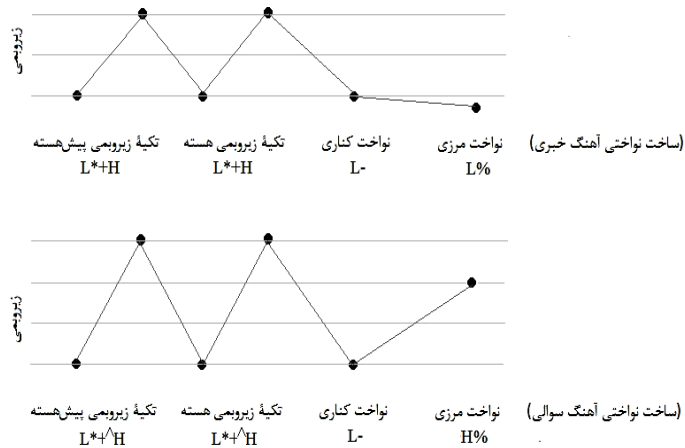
زیروبمی

(ساخت نواختی آهنگ خبری) نواخت مرزی نواخت کناری تکیۀ زیروبمی هسته تکیۀ زیروبمی پیش‌هسته

L% L- L*+H L*+H

زیروبمی

(ساخت نواختی آهنگ سوالی) نواخت مرزی نواخت کناری تکیۀ زیروبمی هسته تکیۀ زیروبمی پیش‌هسته

H% L- L*+^H L*+^H